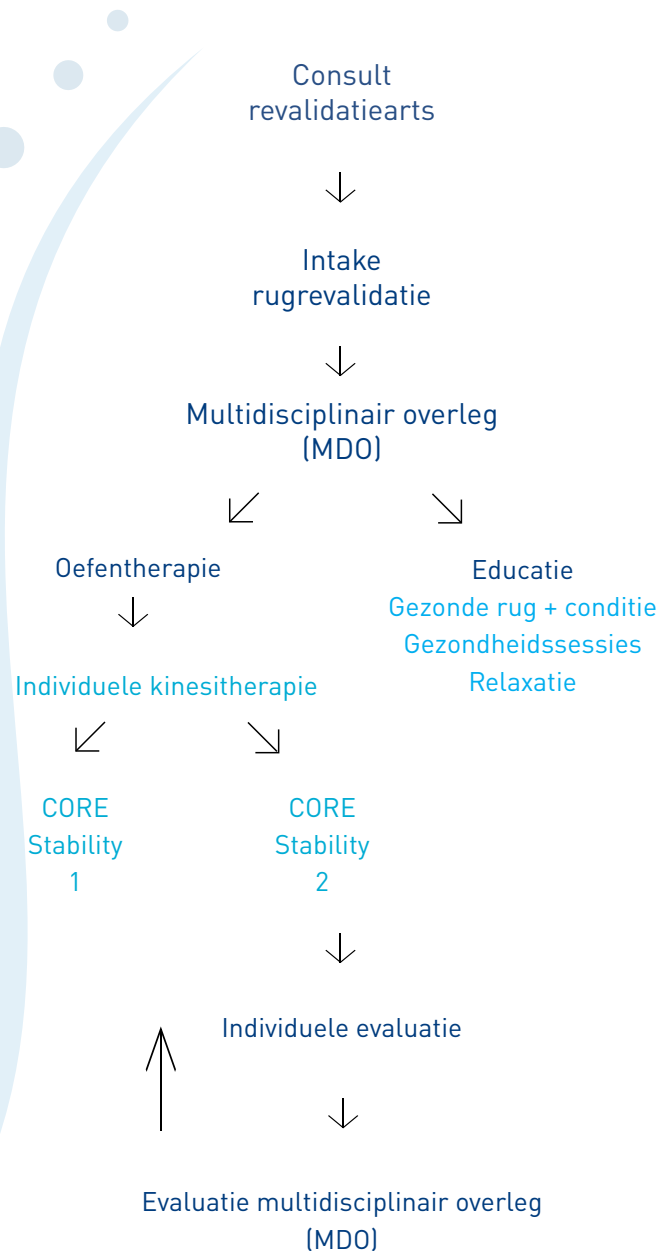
Consult
revalidatiearts

Intake
rugrevalidatie

Multidisciplinair overleg
(MDO)

Oefentherapie

Educatie
Gezonde rug + conditie
Gezondheidssessies
Relaxatie

Individuele kinesitherapie

CORE
Stability
1

CORE
Stability
2

Individuele evaluatie

Evaluatie multidisciplinair overleg
(MDO)